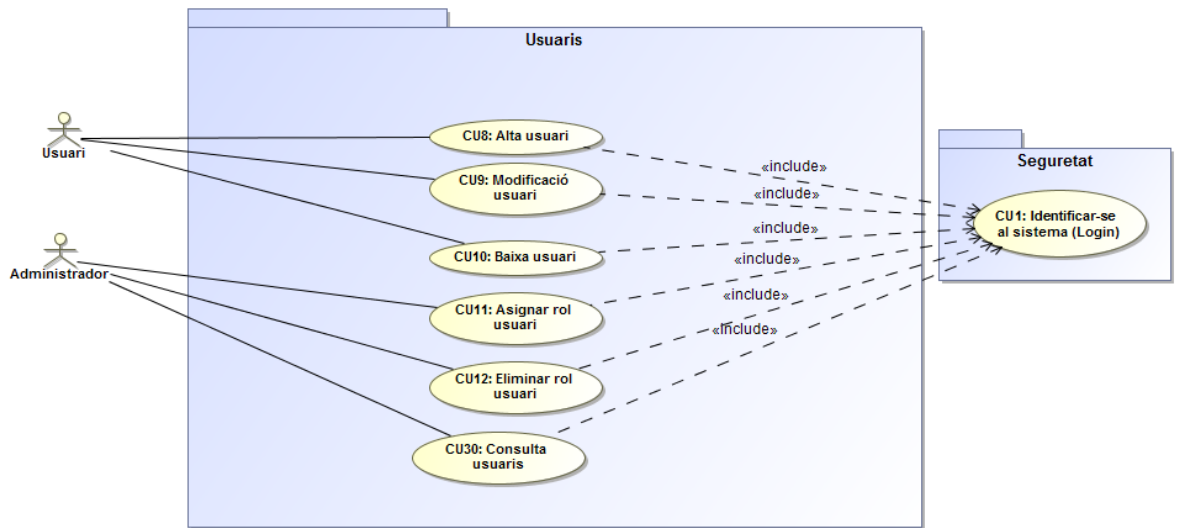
Usuaris

Usuari

Administrador

CU8: Alta usuari

CU9: Modificació usuari

CU10: Baixa usuari

CU11: Asignar rol usuari

CU12: Eliminar rol usuari

CU30: Consulta usuaris

«include»

«include»

«include»

«include»

«include»

«include»

Seguretat

CU1: Identificar-se al sistema (Login)